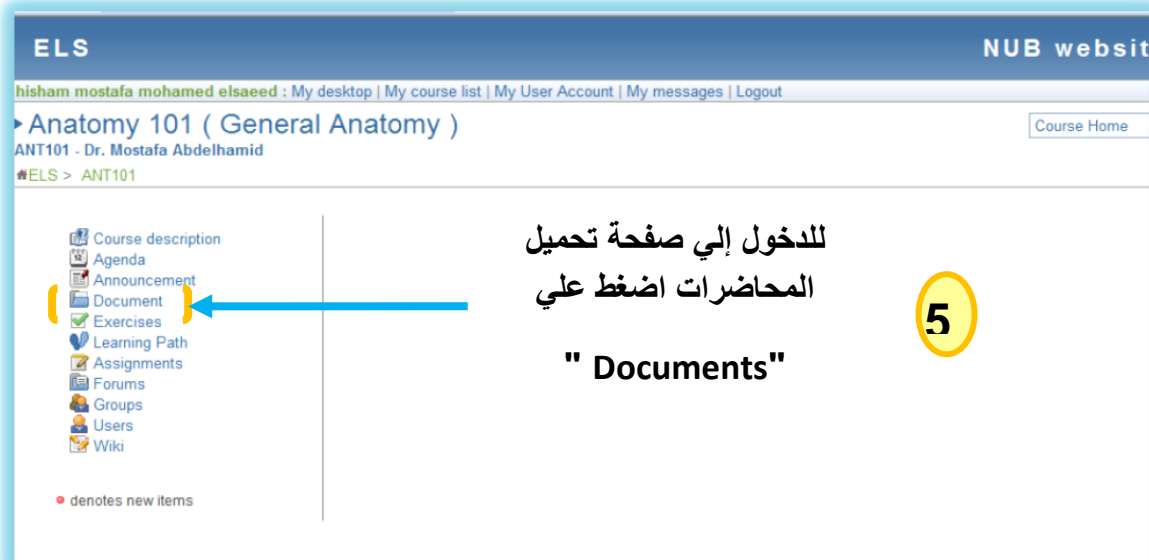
ELS

NUB websit

hisham mostafa mohamed elsaeed : My desktop | My course list | My User Account | My messages | Logout

Anatomy 101 ( General Anatomy )

ANT101 - Dr. Mostafa Abdelhamid

ELS > ANT101

Course Home

Course description
Agenda
Announcement
Document
Exercises
Learning Path
Assignments
Forums
Groups
Users
Wiki

denotes new items

للدخول إلي صفحة تحميل المحاضرات اضغط علي

" Documents"

5